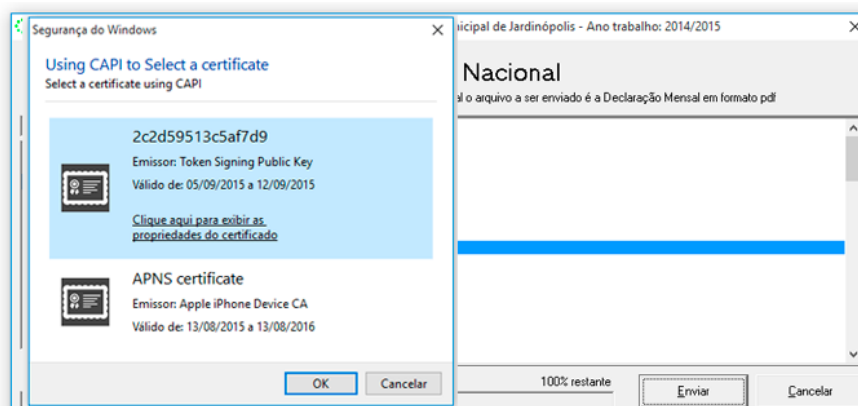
Segurança do Windows

Using CAPI to Select a certificate
Select a certificate using CAPI

2c2d59513c5af7d9
Emissor: Token Signing Public Key
Válido de: 05/09/2015 a 12/09/2015
Clique aqui para exibir as propriedades do certificado

APNS certificate
Emissor: Apple iPhone Device CA
Válido de: 13/08/2015 a 13/08/2016

OK
Cancelar

icipal de Jardinópolis - Ano trabalho: 2014/2015

Nacional
al o arquivo a ser enviado é a Declaração Mensal em formato pdf

100% restante
Enviar
Cancelar